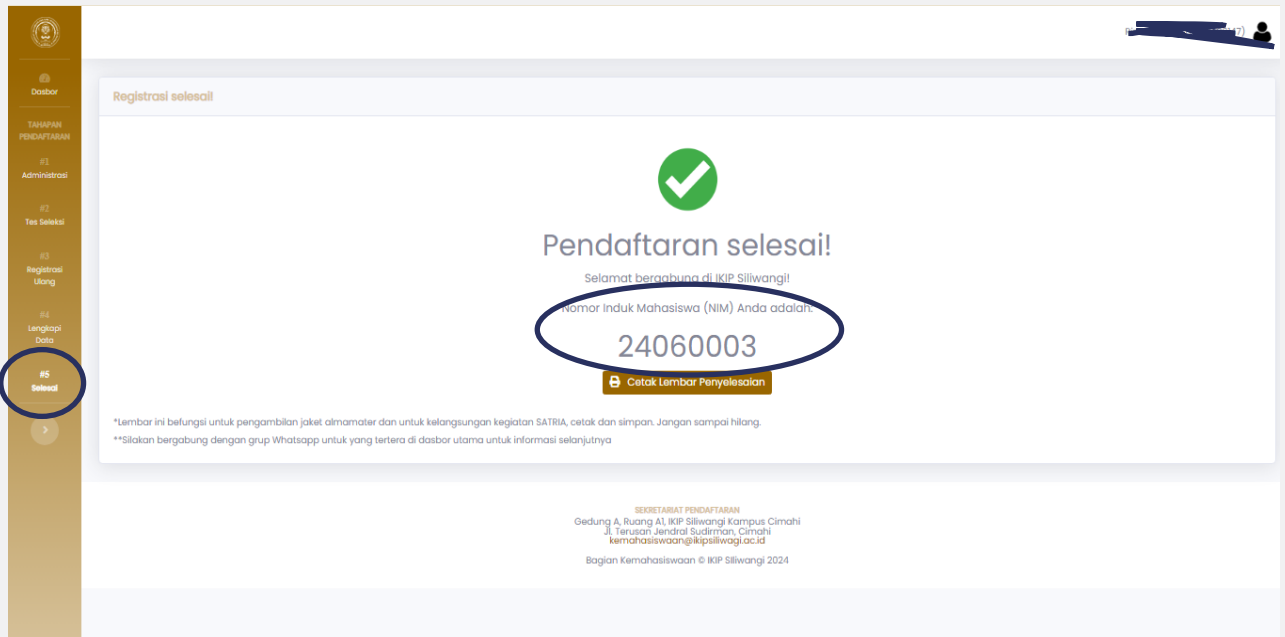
Dasbor

TAHAPAN PENDAFTARAN

#1
Administrasi

#2
Tes Seleksi

#3
Registrasi Ulang

#4
Lengkapi Data

#5
Selesai

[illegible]

Registrasi selesai!

Pendaftaran selesai!

Selamat bergabung di IKIP Siliwangi!

Nomor Induk Mahasiswa (NIM) Anda adalah:

24060003

Cetak Lembar Penyelesaian

*Lembar ini befungsi untuk pengambilan jaket almamater dan untuk kelangsungan kegiatan SATRIA, cetak dan simpan. Jangan sampai hilang.

**Silakan bergabung dengan grup Whatsapp untuk yang tertera di dasbor utama untuk informasi selanjutnya

SEKRETARIAT PENDAFTARAN
Gedung A, Ruang A1, IKIP Siliwangi Kampus Cimahi
Jl. Terusan Jendral Sudirman, Cimahi
kemahasiswaan@ikipsiliwagi.ac.id

Bagian Kemahasiswaan © IKIP Siliwangi 2024